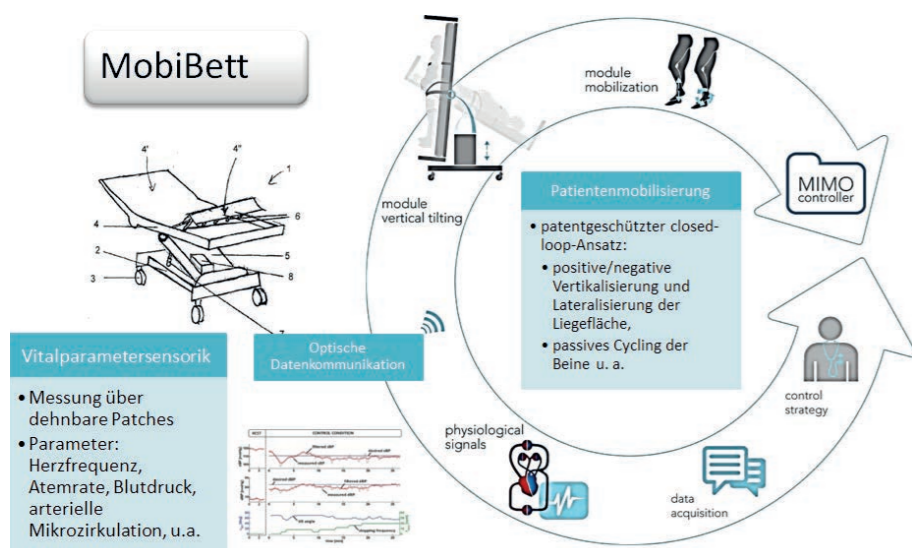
MobiBett

4'
4"
1
6
4
2
5
8
3
7

module mobilization

MIMO controller

module vertical tilting

Patientenmobilisierung

• patentgeschützter closed-loop-Ansatz:
• positive/negative Vertikalisierung und Lateralisierung der Liegefläche,
• passives Cycling der Beine u. a.

Optische Datenkommunikation

Vitalparametersensorik

• Messung über dehnbare Patches
• Parameter: Herzfrequenz, Atemrate, Blutdruck, arterielle Mikrozirkulation, u.a.

CONTROL CONDITION

physiological signals

control strategy

data acquisition